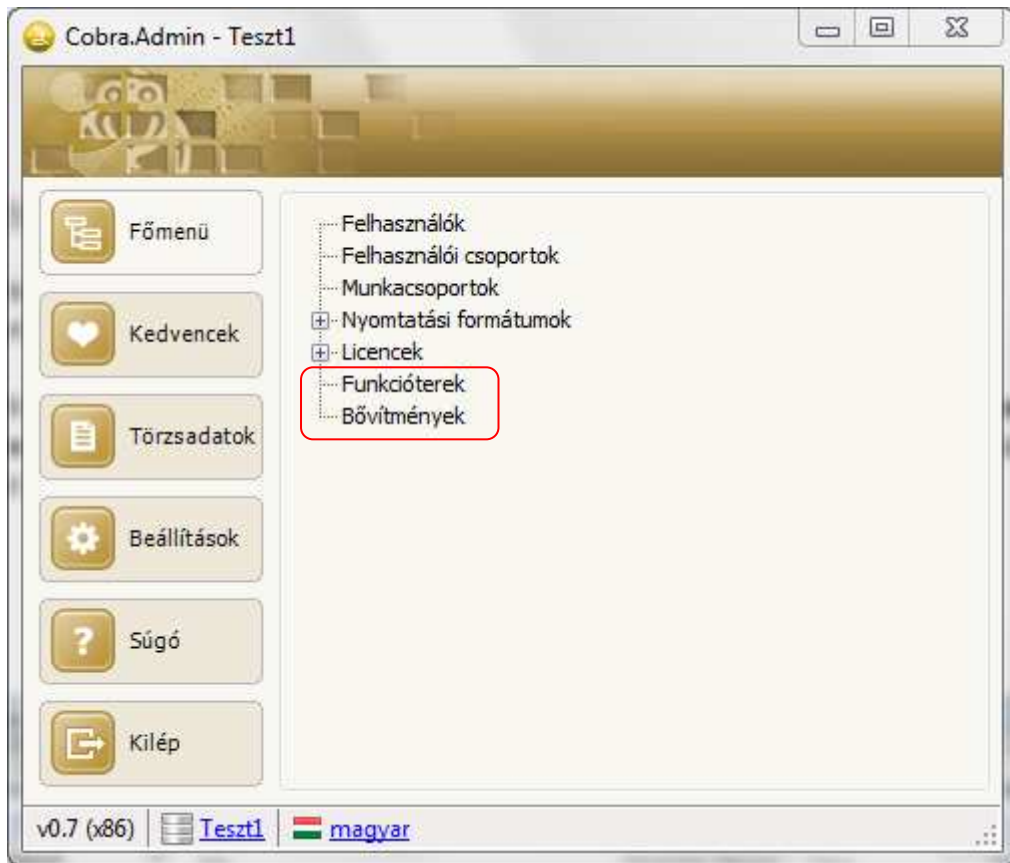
Cobra.Admin - Teszt1

Főmenü

Kedvencek

Törzsadatok

Beállítások

Súgó

Kilép

Felhasználók
Felhasználói csoportok
Munkacsoportok
Nyomtatási formátumok
Licencek
Funkcióterek
Bővítmények

v0.7 (x86) Teszt1 magyar